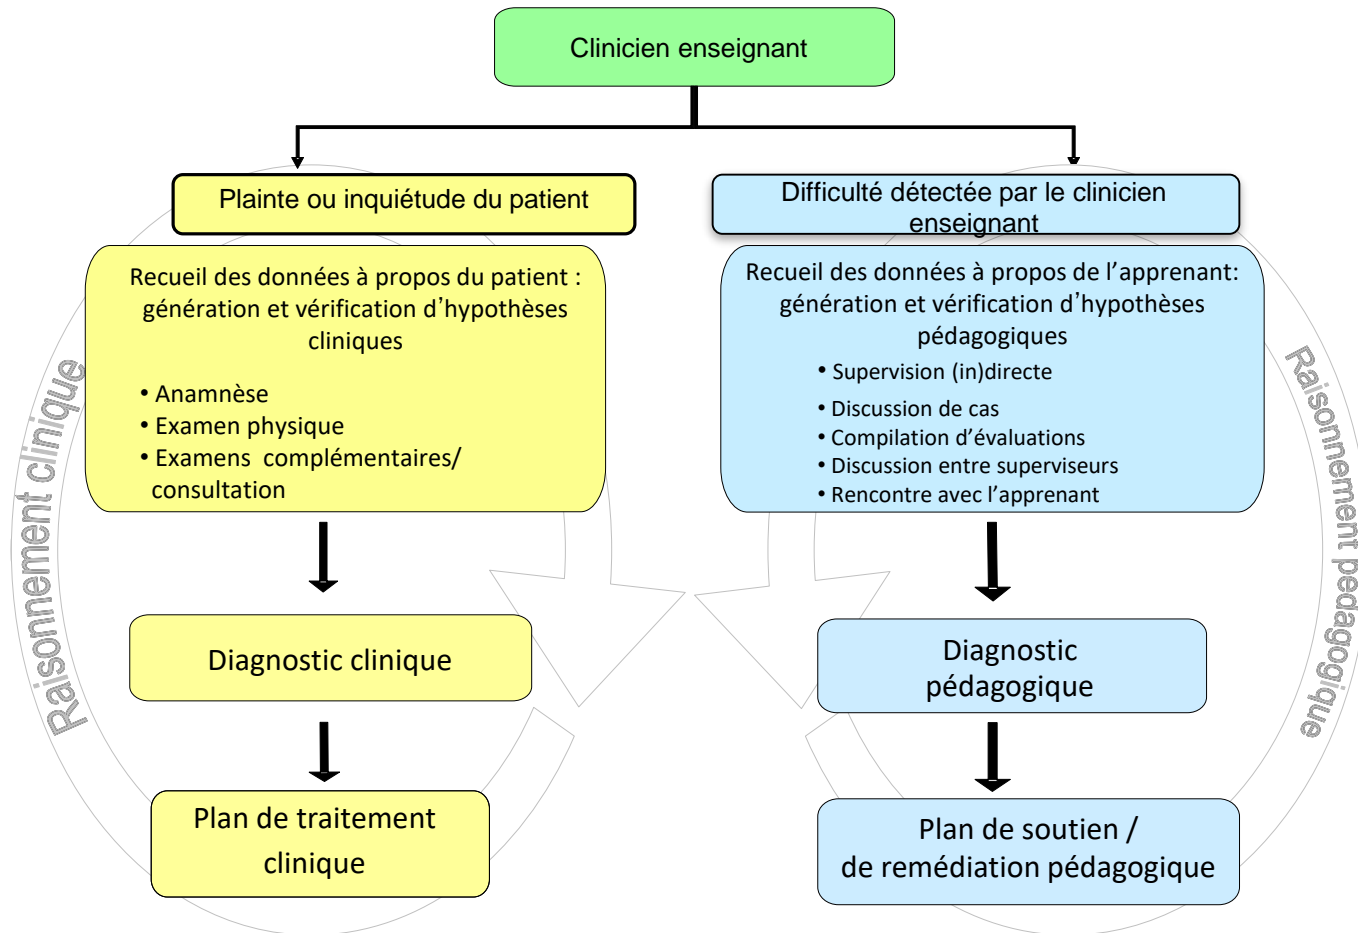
Clinicien enseignant

Plainte ou inquiétude du patient

Recueil des données à propos du patient : génération et vérification d'hypothèses cliniques

• Anamnèse
• Examen physique
• Examens complémentaires/ consultation

Diagnostic clinique

Plan de traitement clinique

Difficulté détectée par le clinicien enseignant

Recueil des données à propos de l'apprenant: génération et vérification d'hypothèses pédagogiques

• Supervision (in)directe
• Discussion de cas
• Compilation d'évaluations
• Discussion entre superviseurs
• Rencontre avec l'apprenant

Diagnostic pédagogique

Plan de soutien / de remédiation pédagogique

Raisonnement clinique

Raisonnement pédagogique